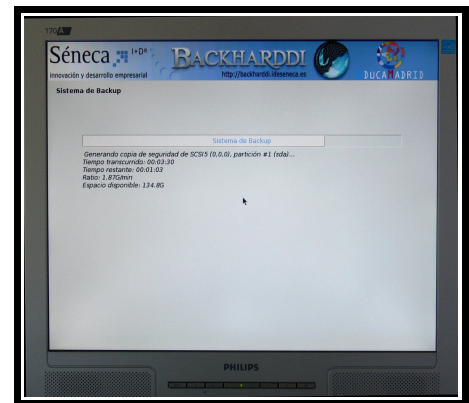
170A

Séneca I+D

Innovación y desarrollo empresarial

BACKHARDDI

http://backharddi.idseneca.es

DUCAMADRID

Sistema de Backup

Sistema de Backup

Generando copia de seguridad de SCSI5 (0,0,0), partición #1 (sda)...
Tiempo transcurrido: 00:03:30
Tiempo restante: 00:01:03
Ratio: 1.87G/min
Espacio disponible: 134.8G

PHILIPS